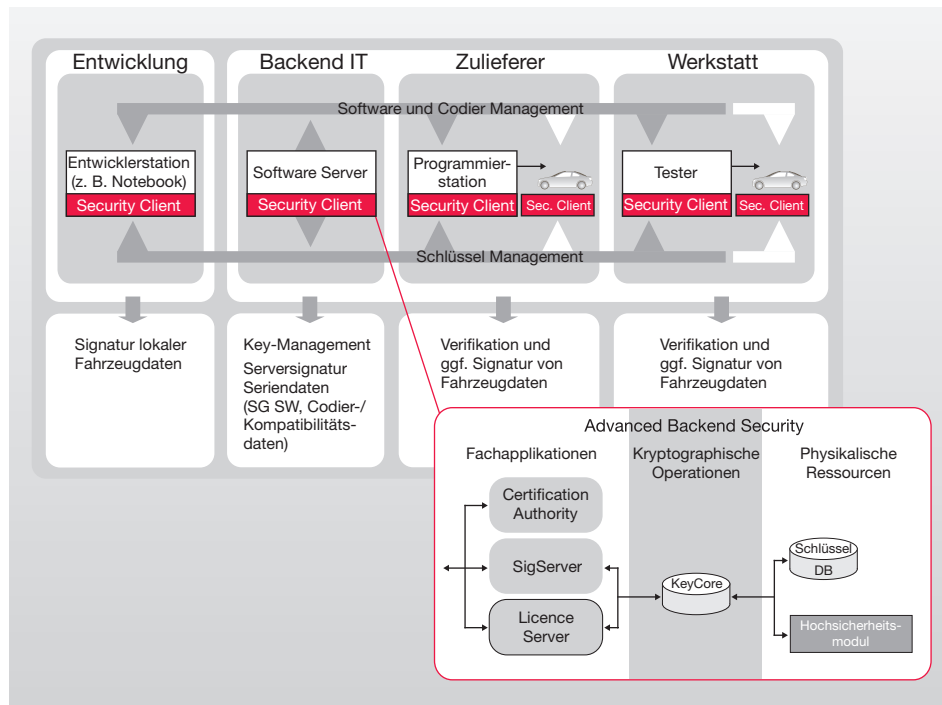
Entwicklung

Backend IT

Zulieferer

Werkstatt

Software und Codier Management

Entwicklerstation (z. B. Notebook)

Security Client

Software Server

Security Client

Programmierstation

Security Client

Sec. Client

Tester

Security Client

Sec. Client

Schlüssel Management

Signatur lokaler Fahrzeugdaten

Key-Management

Serversignatur Seriendaten (SG SW, Codier-/ Kompatibilitätsdaten)

Verifikation und ggf. Signatur von Fahrzeugdaten

Verifikation und ggf. Signatur von Fahrzeugdaten

Advanced Backend Security

Fachapplikationen

Kryptographische Operationen

Physikalische Ressourcen

Certification Authority

SigServer

Licence Server

KeyCore

Schlüssel DB

Hochsicherheitsmodul